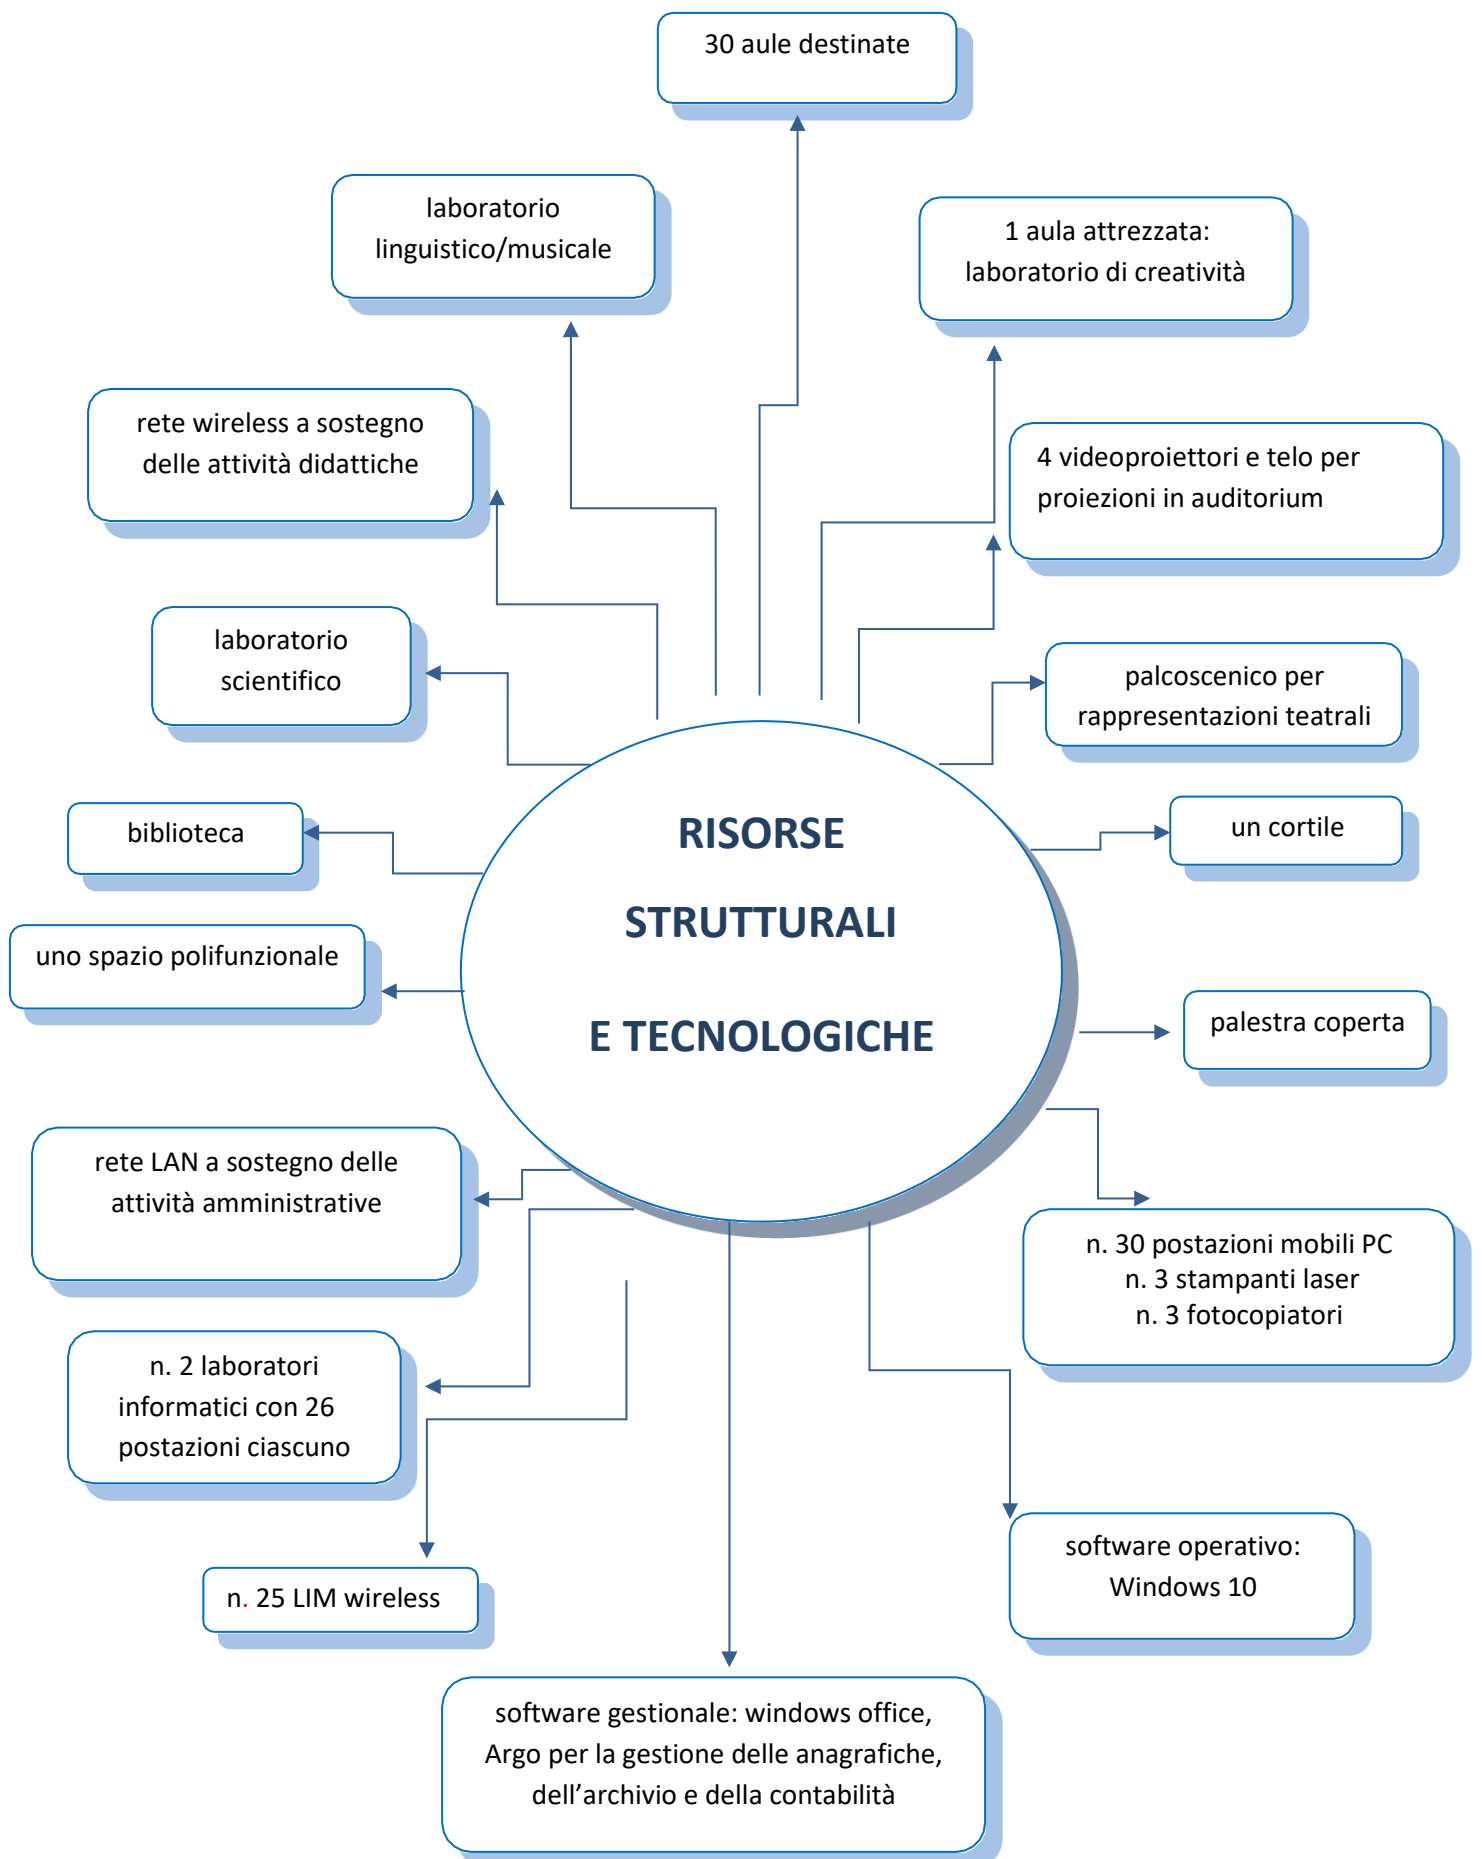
30 aule destinate

laboratorio linguistico/musicale

1 aula attrezzata: laboratorio di creatività

rete wireless a sostegno delle attività didattiche

4 videoproiettori e telo per proiezioni in auditorium

laboratorio scientifico

palcoscenico per rappresentazioni teatrali

biblioteca

RISORSE

STRUTTURALI

E TECNOLOGICHE

un cortile

uno spazio polifunzionale

palestra coperta

rete LAN a sostegno delle attività amministrative

n. 30 postazioni mobili PC
n. 3 stampanti laser
n. 3 fotocopiatori

n. 2 laboratori informatici con 26 postazioni ciascuno

n. 25 LIM wireless

software operativo: Windows 10

software gestionale: windows office, Argo per la gestione delle anagrafiche, dell'archivio e della contabilità